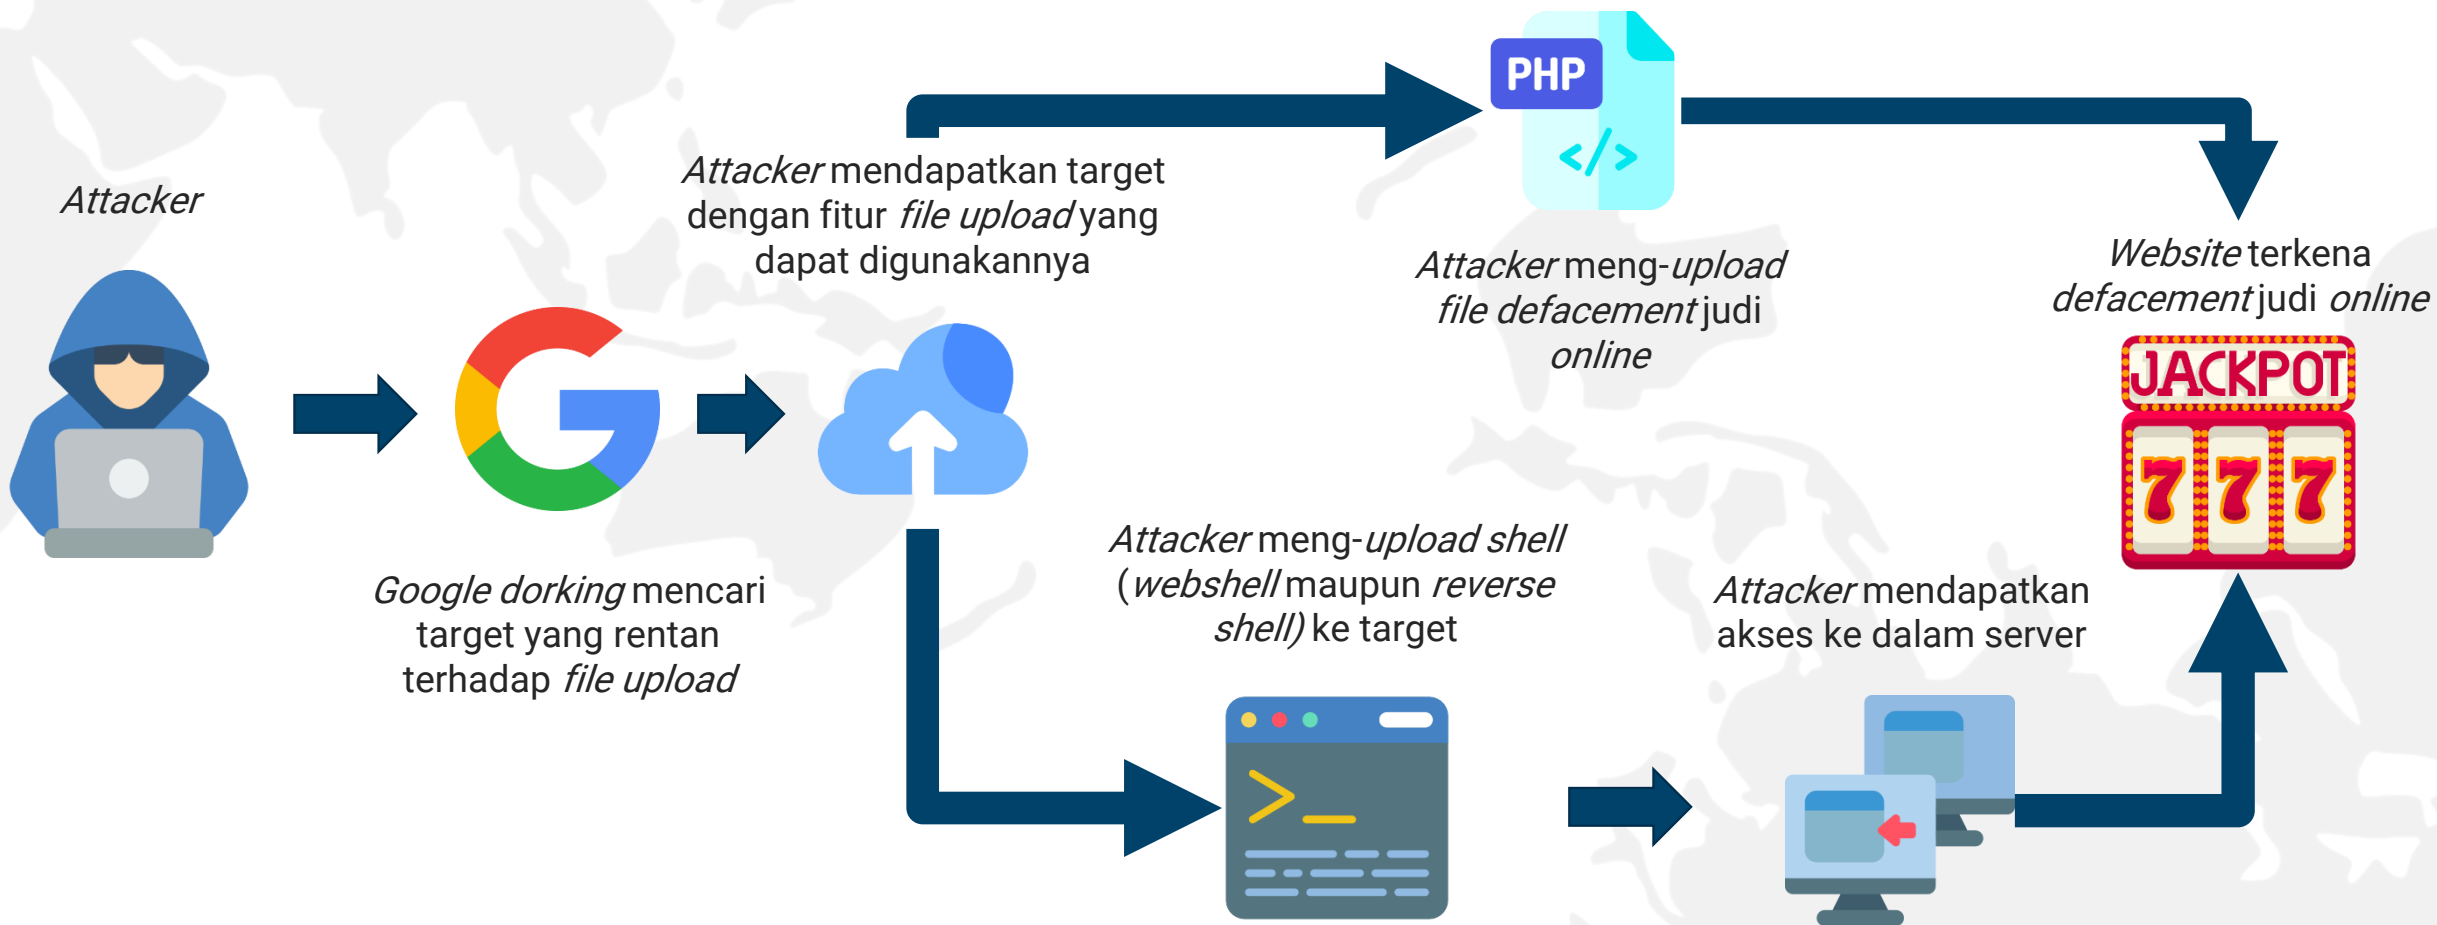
Attacker

Google dorking mencari target yang rentan terhadap file upload

Attacker mendapatkan target dengan fitur file upload yang dapat digunakannya

PHP

</>

Attacker meng-upload file defacement judi online

Website terkena defacement judi online

JACKPOT

7 7 7

Attacker meng-upload shell (webshell maupun reverse shell) ke target

Attacker mendapatkan akses ke dalam server